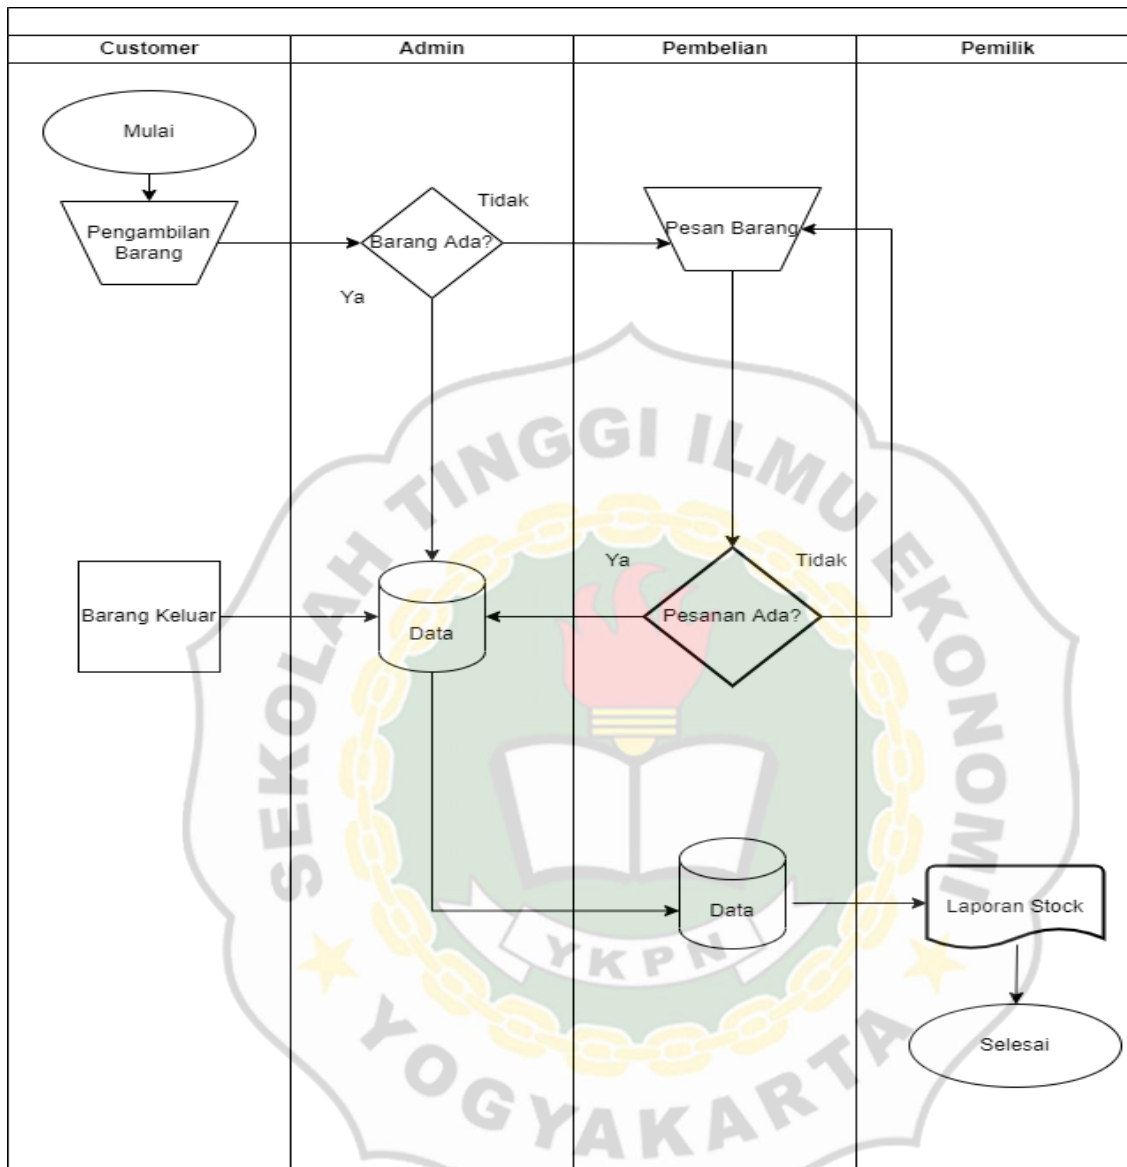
Customer

Admin

Pembelian

Pemilik

Mulai

Pengambilan Barang

Barang Ada?

Tidak

Ya

Pesan Barang

Ya

Tidak

Pesanan Ada?

Barang Keluar

Data

Data

Laporan Stock

Selesai

SEKOLAH TINGGI ILMU EKONOMI

YKPN

YOGYAKARTA